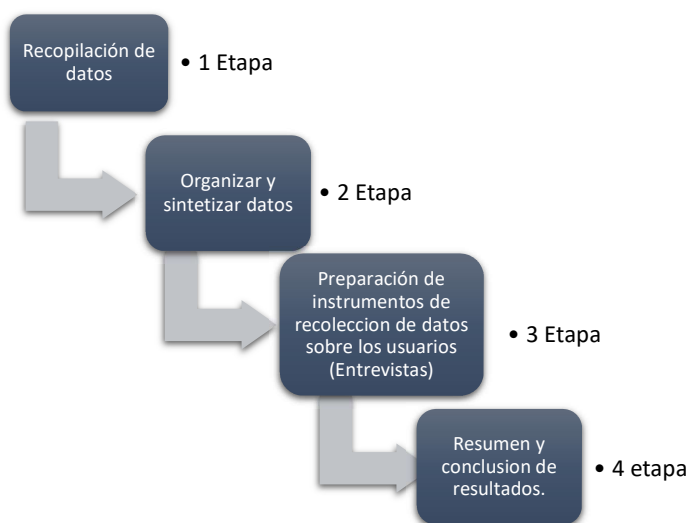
Recopilación de datos

• 1 Etapa

Organizar y sintetizar datos

• 2 Etapa

Preparación de instrumentos de recoleccion de datos sobre los usuarios (Entrevistas)

• 3 Etapa

Resumen y conclusion de resultados.

• 4 etapa